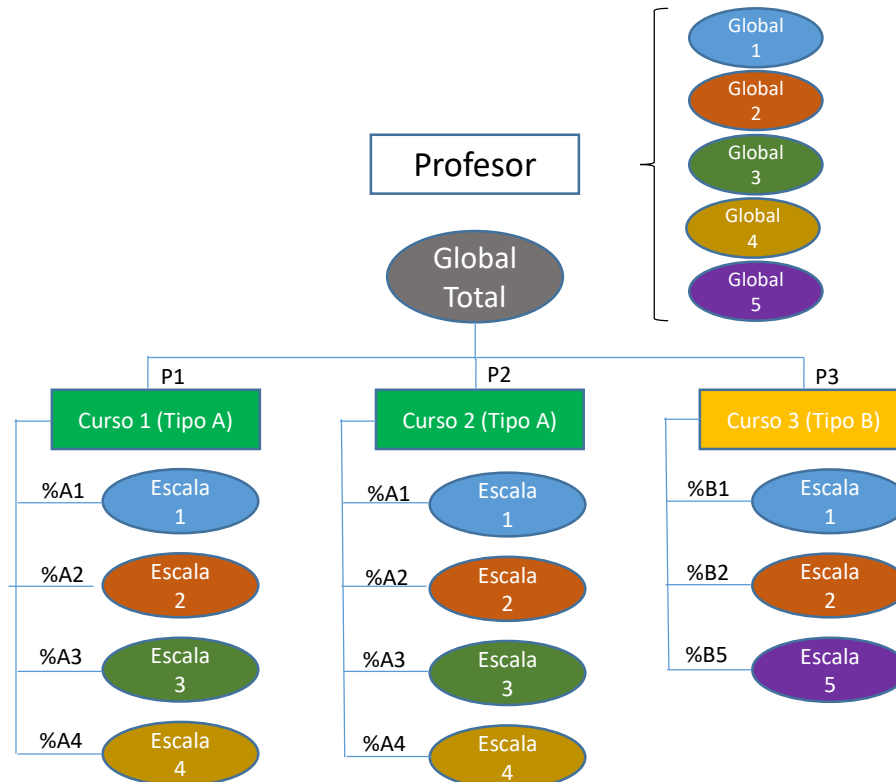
Global 1

Global 2

Global 3

Global 4

Global 5

Profesor

Global Total

P1

P2

P3

Curso 1 (Tipo A)

%A1 Escala 1

%A2 Escala 2

%A3 Escala 3

%A4 Escala 4

Curso 2 (Tipo A)

%A1 Escala 1

%A2 Escala 2

%A3 Escala 3

%A4 Escala 4

Curso 3 (Tipo B)

%B1 Escala 1

%B2 Escala 2

%B5 Escala 5